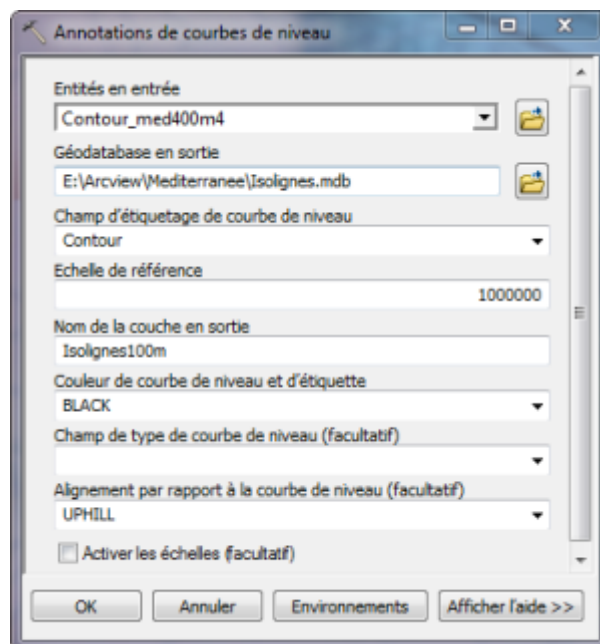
Annotations de courbes de niveau

Entités en entrée
Contour_med400m4

Géodatabase en sortie
E:\Arcview\Mediterranee\Isolignes.mdb

Champ d'étiquetage de courbe de niveau
Contour

Echelle de référence
1000000

Nom de la couche en sortie
Isolignes100m

Couleur de courbe de niveau et d'étiquette
BLACK

Champ de type de courbe de niveau (facultatif)

Alignement par rapport à la courbe de niveau (facultatif)
UPHILL

Activer les échelles (facultatif)

OK | Annuler | Environnements | Afficher l'aide >>